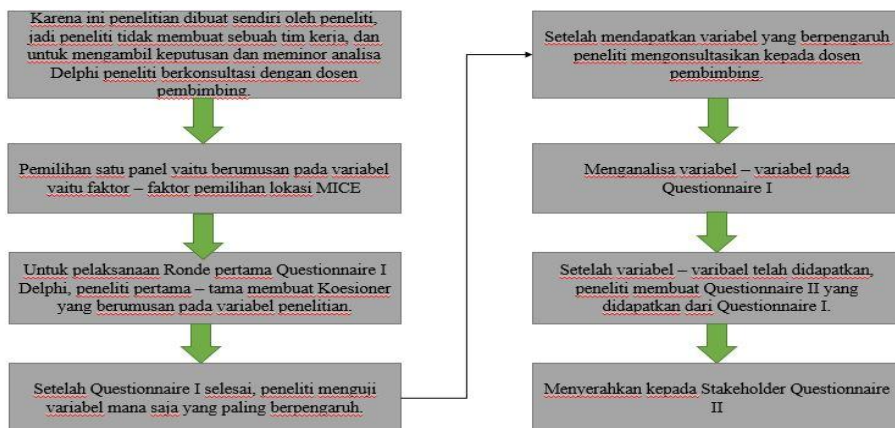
Karena ini penelitian dibuat sendiri oleh peneliti, jadi peneliti tidak membuat sebuah tim kerja, dan untuk mengambil keputusan dan meminor analisa Delphi peneliti berkonsultasi dengan dosen pembimbing.

Pemilihan satu panel yaitu berumusan pada variabel yaitu faktor – faktor pemilihan lokasi MICE

Untuk pelaksanaan Ronde pertama Questionnaire I Delphi, peneliti pertama – tama membuat Koesioner yang berumusan pada variabel penelitian.

Setelah Questionnaire I selesai, peneliti menguji variabel mana saja yang paling berpengaruh.

Setelah mendapatkan variabel yang berpengaruh peneliti mengonsultasikan kepada dosen pembimbing.

Menganalisa variabel – variabel pada Questionnaire I

Setelah variabel – varibael telah didapatkan, peneliti membuat Questionnaire II yang didapatkan dari Questionnaire I.

Menyerahkan kepada Stakeholder Questionnaire II